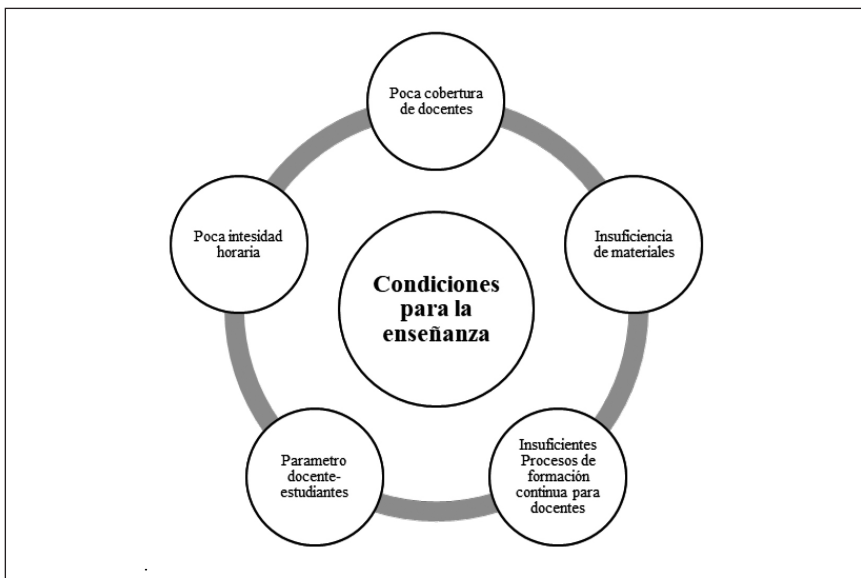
Poca cobertura de docentes

Insuficiencia de materiales

Insuficientes Procesos de formación continua para docentes

Parametro docente-estudiantes

Poca intesidad horaria

Condiciones para la enseñanza